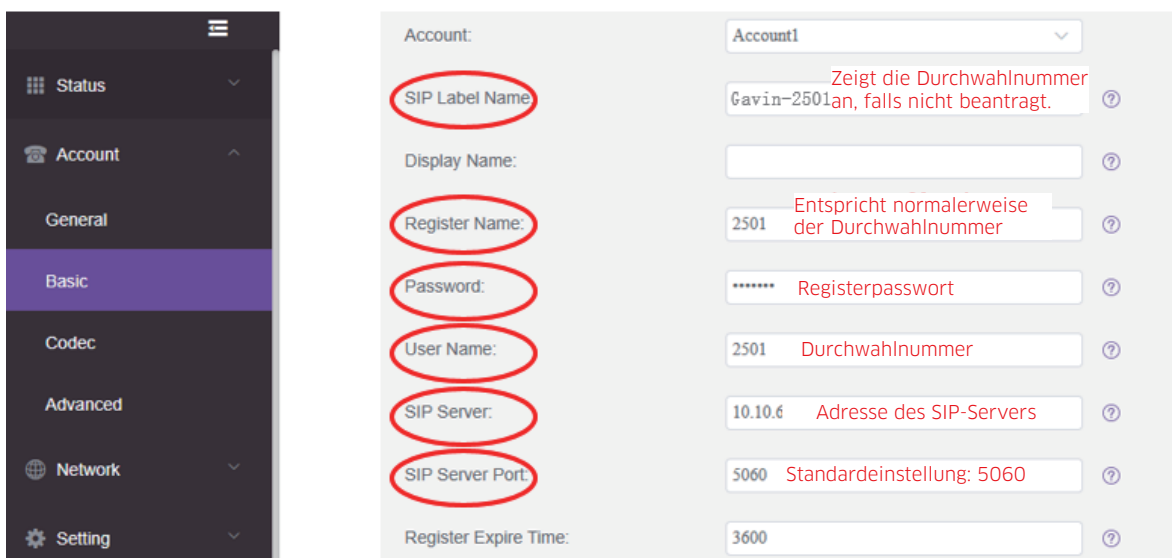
Status

Account

General

Basic

Codec

Advanced

Network

Setting

Account: Account1

SIP Label Name: Gavin-2501 Zeigt die Durchwahlnummer an, falls nicht beantragt.

Display Name:

Register Name: 2501 Entspricht normalerweise der Durchwahlnummer

Password: ••••••• Registerpasswort

User Name: 2501 Durchwahlnummer

SIP Server: 10.10.6 Adresse des SIP-Servers

SIP Server Port: 5060 Standardeinstellung: 5060

Register Expire Time: 3600